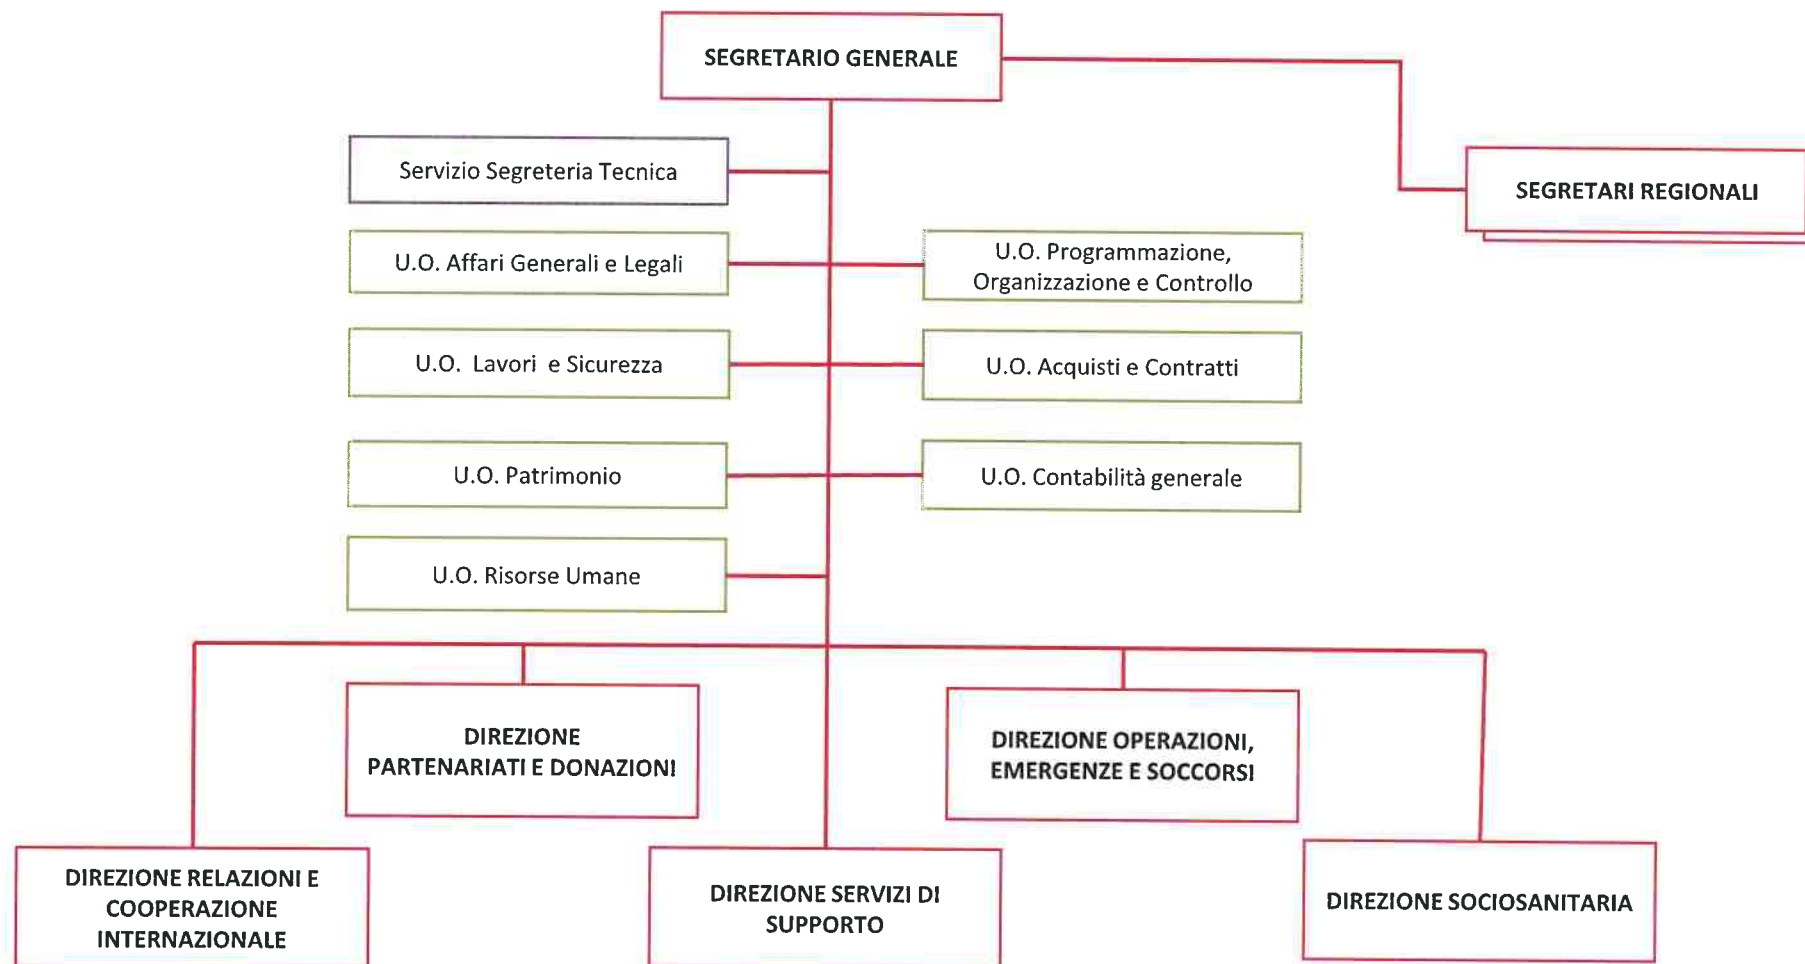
SEGRETARIO GENERALE

SEGRETARI REGIONALI

Servizio Segreteria Tecnica

U.O. Affari Generali e Legali

U.O. Programmazione, Organizzazione e Controllo

U.O. Lavori e Sicurezza

U.O. Acquisti e Contratti

U.O. Patrimonio

U.O. Contabilità generale

U.O. Risorse Umane

DIREZIONE PARTENARIATI E DONAZIONI

DIREZIONE OPERAZIONI, EMERGENZE E SOCCORSI

DIREZIONE RELAZIONI E COOPERAZIONE INTERNAZIONALE

DIREZIONE SERVIZI DI SUPPORTO

DIREZIONE SOCIOSANITARIA